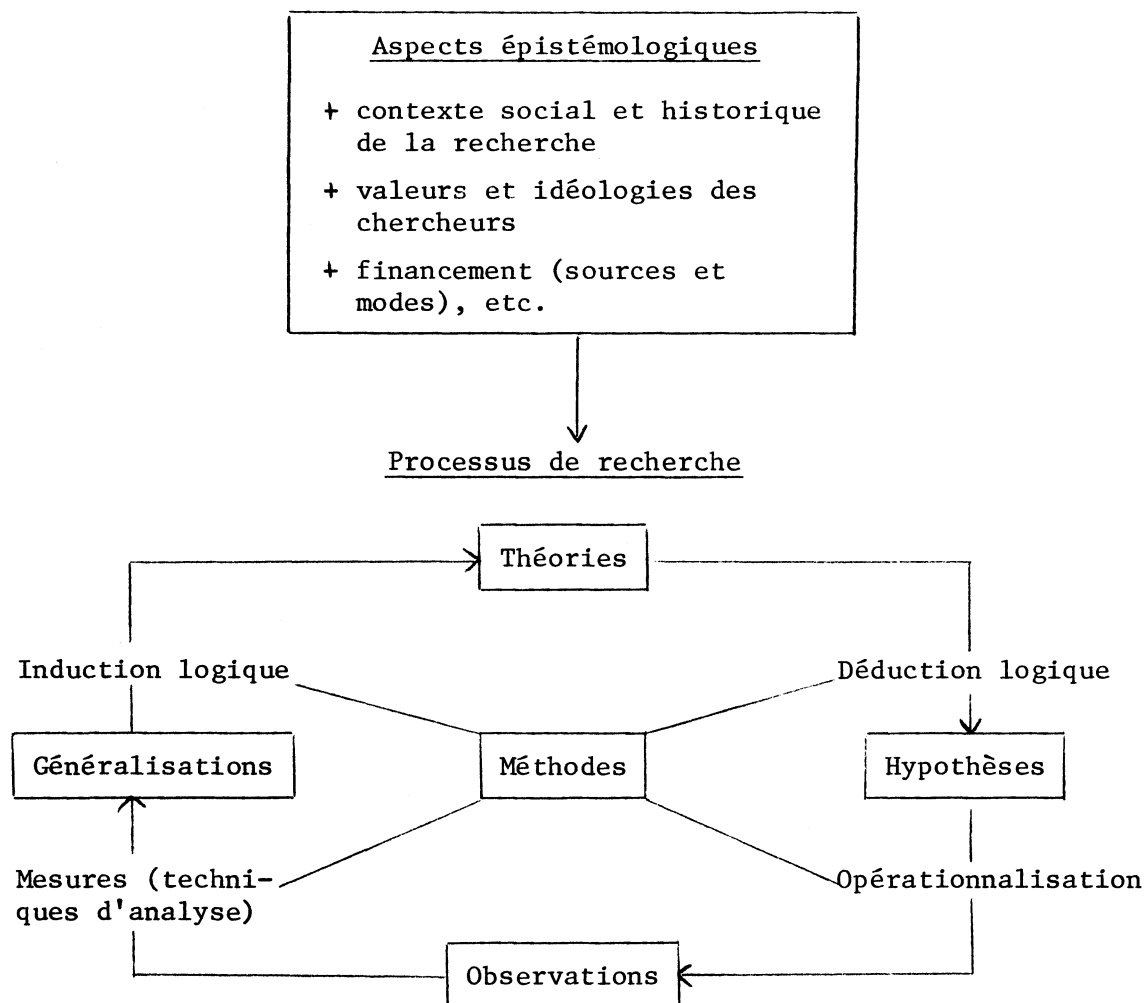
Aspects épistémologiques

+ contexte social et historique de la recherche

+ valeurs et idéologies des chercheurs

+ financement (sources et modes), etc.

Processus de recherche

Théories

Induction logique

Déduction logique

Généralisations

Méthodes

Hypothèses

Mesures (techniques d'analyse)

Opérationnalisation

Observations